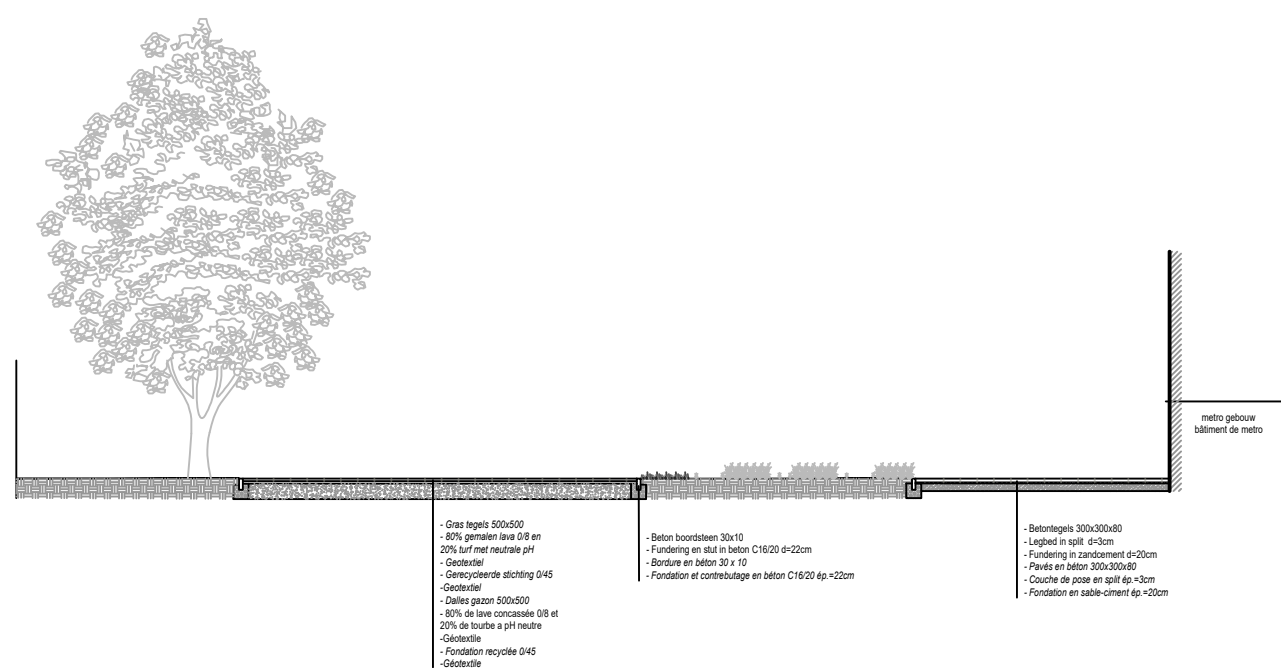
metro gebouw
bâtiment de metro

- Gras tegels 500x500
- 80% gemalen lava 0/8 en 20% turf met neutrale pH
- Geotextiel
- Gerecycleerde stichting 0/45
-Geotextiel
- Dalles gazon 500x500
- 80% de lave concassée 0/8 et 20% de tourbe a pH neutre
-Géotextile
- Fondation recyclée 0/45
-Géotextile

- Beton boordsteen 30x10
- Fundering en stut in beton C16/20 d=22cm
- Bordure en béton 30 x 10
- Fondation et contrebutage en béton C16/20 ép.=22cm

- Betontegels 300x300x80
- Legbed in split d=3cm
- Fundering in zandcement d=20cm
- Pavés en béton 300x300x80
- Couche de pose en split ép.=3cm
- Fondation en sable-ciment ép.=20cm